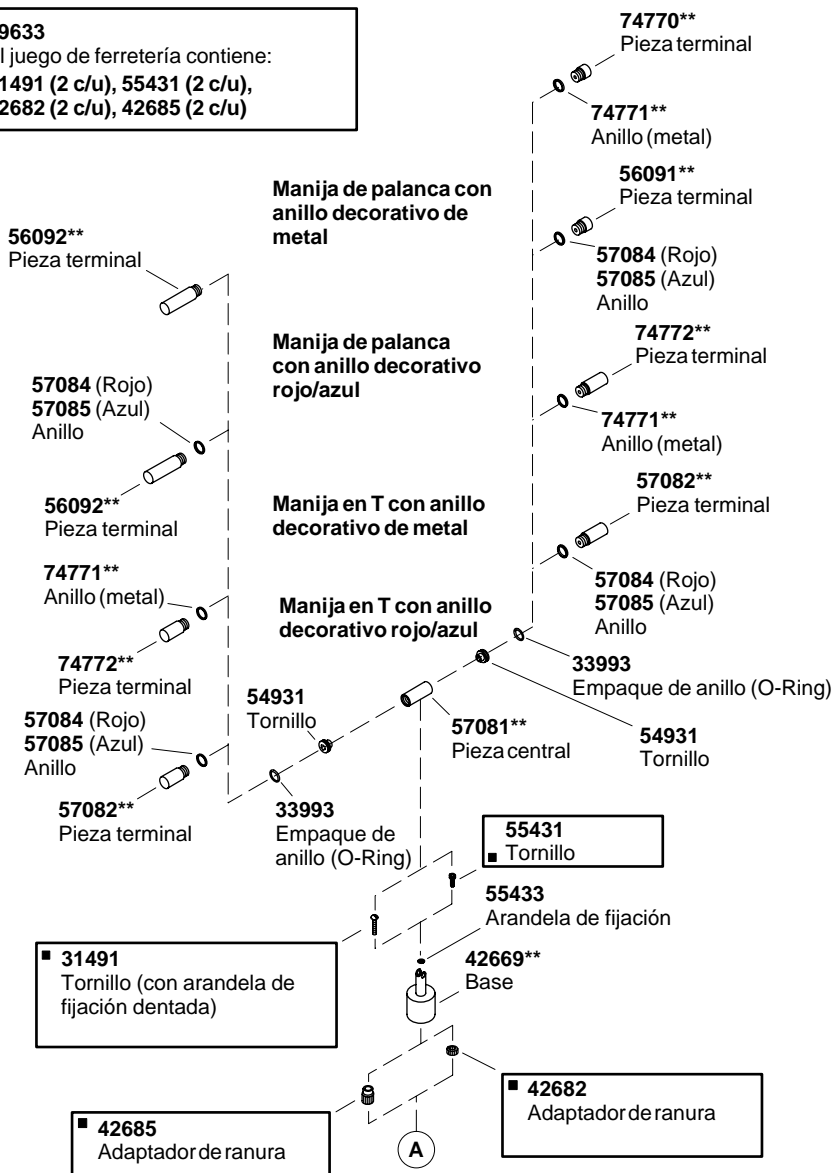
9633
l juego de ferretería contiene:
1491 (2 c/u), 55431 (2 c/u),
2682 (2 c/u), 42685 (2 c/u)

74770**
Pieza terminal

74771**
Anillo (metal)

Manija de palanca con anillo decorativo de metal

56091**
Pieza terminal

57084 (Rojo)
57085 (Azul)
Anillo

56092**
Pieza terminal

Manija de palanca con anillo decorativo rojo/azul

74772**
Pieza terminal

74771**
Anillo (metal)

57084 (Rojo)
57085 (Azul)
Anillo

56092**
Pieza terminal

Manija en T con anillo decorativo de metal

57082**
Pieza terminal

57084 (Rojo)
57085 (Azul)
Anillo

74771**
Anillo (metal)

Manija en T con anillo decorativo rojo/azul

74772**
Pieza terminal

33993
Empaque de anillo (O-Ring)

54931
Tornillo

57081**
Pieza central

54931
Tornillo

57084 (Rojo)
57085 (Azul)
Anillo

57082**
Pieza terminal

33993
Empaque de anillo (O-Ring)

55431
Tornillo

55433
Arandela de fijación

31491
Tornillo (con arandela de fijación dentada)

42669**
Base

42682
Adaptador de ranura

42685
Adaptador de ranura

A